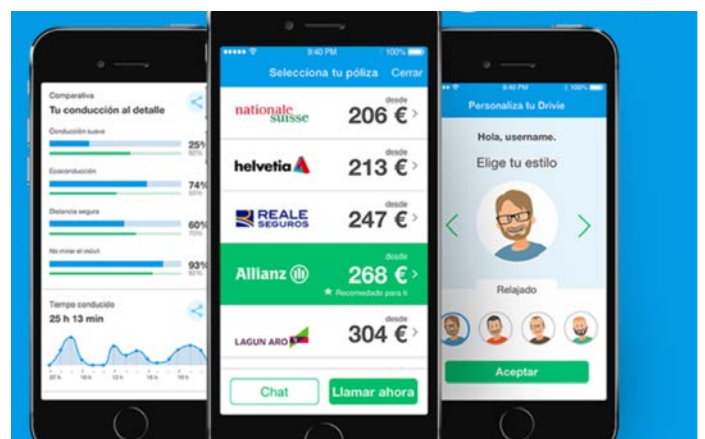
Comparativa
Tu conducción al detalle

Conducción suave
25%
Ecoconducción
74%
Distancia segura
60%
No mirar el móvil
93%

Tiempo conducido
25 h 13 min

9:40 PM
100%
Selecciona tu póliza
Cerrar

nationale suisse
desde
206 €

helvetia
desde
213 €

REALE SEGUROS
desde
247 €

Allianz
desde
268 €
Recomendado para ti

LAGUN ARO
desde
304 €

Chat
Llamar ahora

9:40 PM
100%
Personaliza tu Drivie

Hola, username.
Elige tu estilo

Relajado

Aceptar